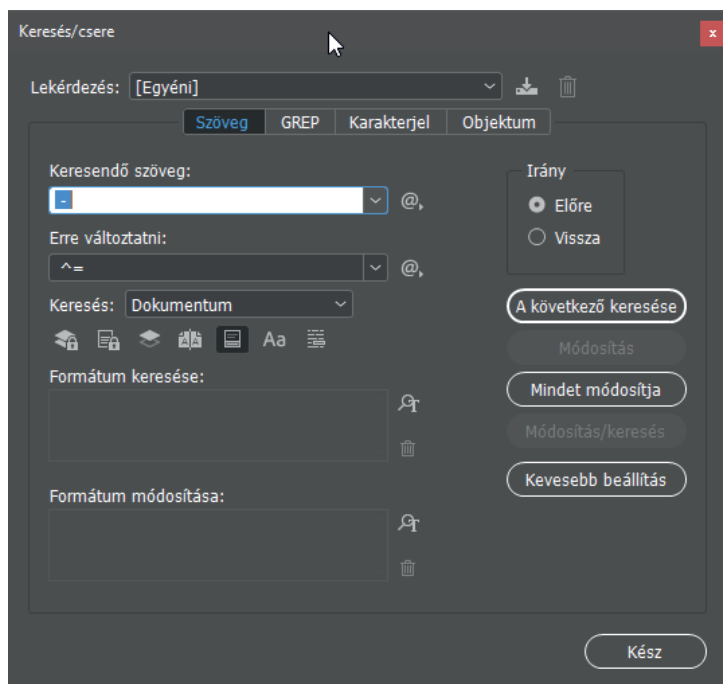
Keresés/csere

Lekérdezés: [Egyéni]

Szöveg GREP Karakterjel Objektum

Keresendő szöveg:
-

Erre változtatni:
^=

Keresés: Dokumentum

Aa

Formátum keresése:

Formátum módosítása:

Irány
Előre
Vissza

A következő keresése
Módosítás
Mindet módosítja
Módosítás/keresés
Kevesebb beállítás

Kész